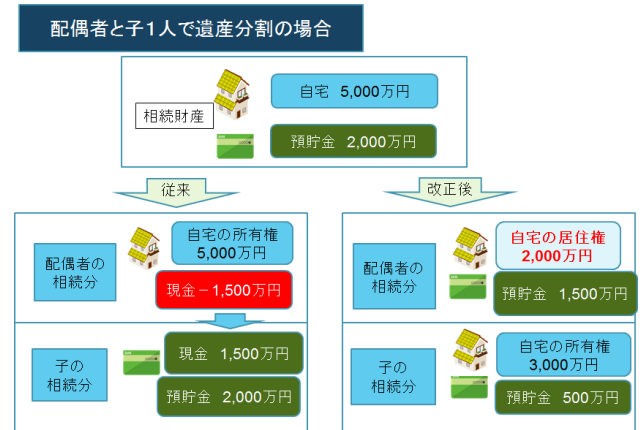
配偶者と子1人で遺産分割の場合

相続財産

自宅 5,000万円

預貯金 2,000万円

従来

配偶者の相続分

自宅の所有権 5,000万円

現金 − 1,500万円

子の相続分

現金 1,500万円

預貯金 2,000万円

改正後

配偶者の相続分

自宅の居住権 2,000万円

預貯金 1,500万円

子の相続分

自宅の所有権 3,000万円

預貯金 500万円